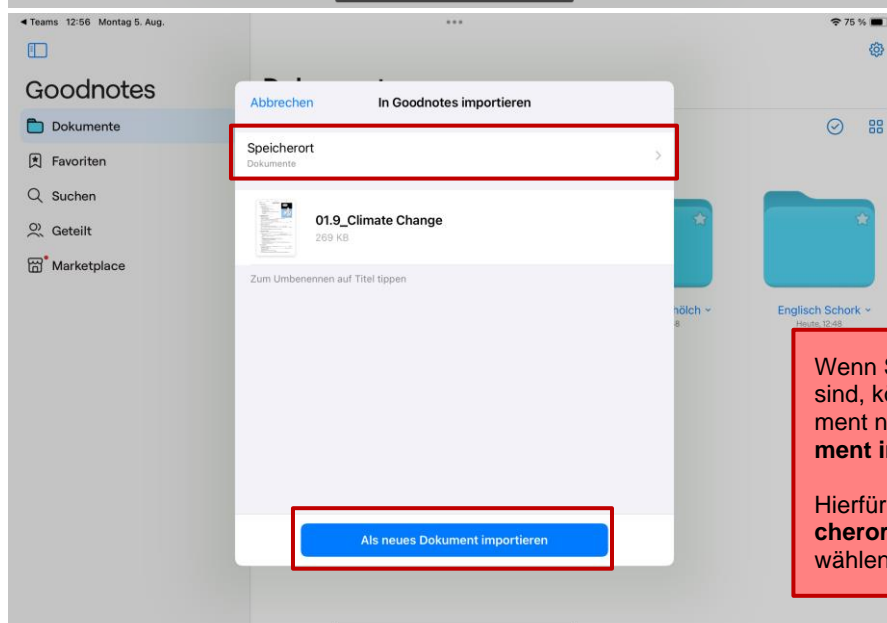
◀ Teams 12:56 Montag 5. Aug.

75 %

Goodnotes

Dokumente

Favoriten

Suchen

Geteilt

Marketplace

Abbrechen

In Goodnotes importieren

Speicherort
Dokumente

01.9_Climate Change
269 KB

Zum Umbenennen auf Titel tippen

Als neues Dokument importieren

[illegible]hölch
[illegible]8

Englisch Schork
Heute, 12:48

Wenn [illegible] sind, k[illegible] ment n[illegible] **ment i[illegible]**

Hierfür **cheror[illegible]** wählen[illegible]